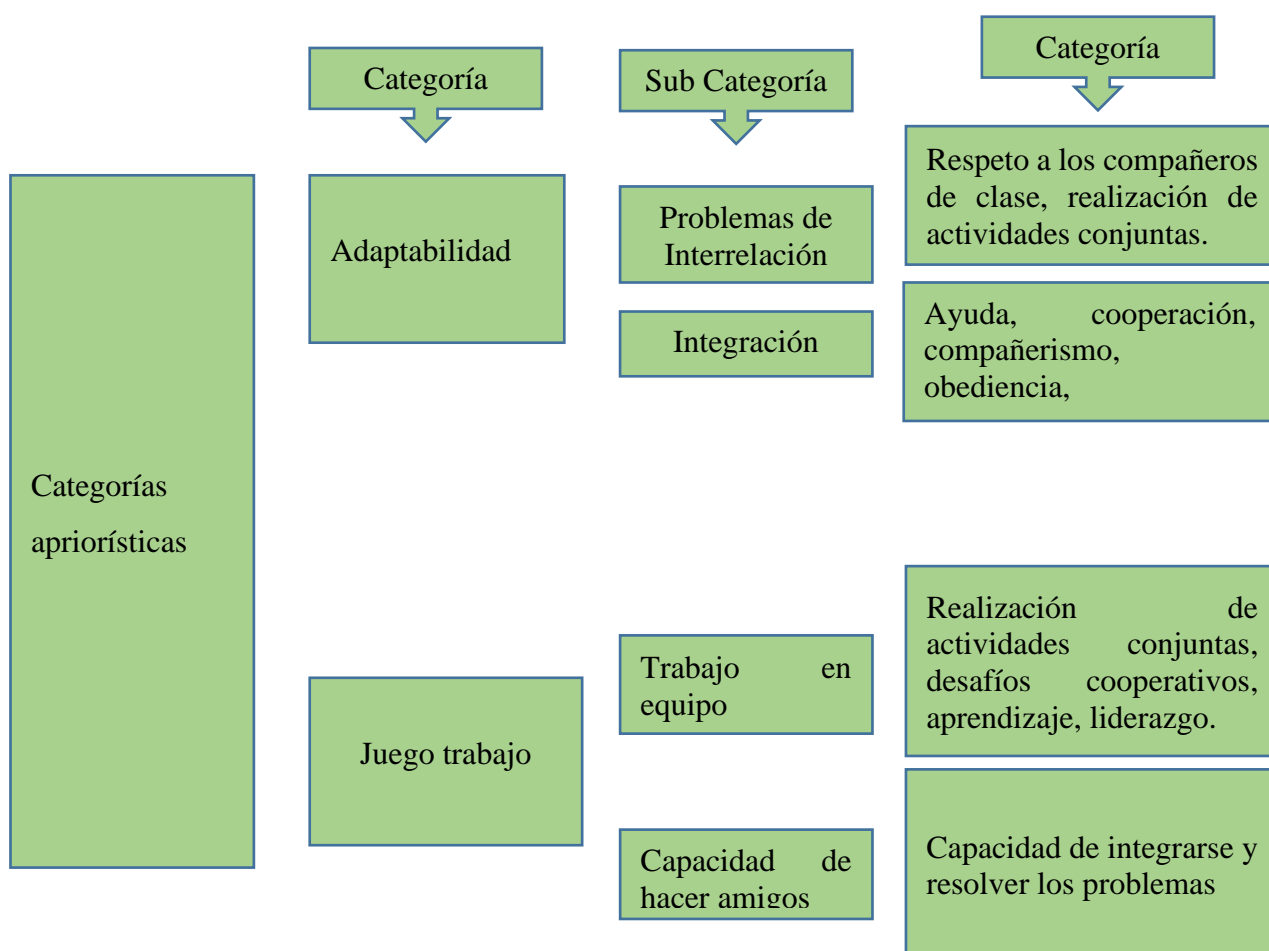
Categoría

Sub Categoría

Categoría

Categorías apriorísticas

Adaptabilidad

Problemas de Interrelación

Respeto a los compañeros de clase, realización de actividades conjuntas.

Integración

Ayuda, cooperación, compañerismo, obediencia,

Juego trabajo

Trabajo en equipo

Realización de actividades conjuntas, desafíos cooperativos, aprendizaje, liderazgo.

Capacidad de hacer amigos

Capacidad de integrarse y resolver los problemas